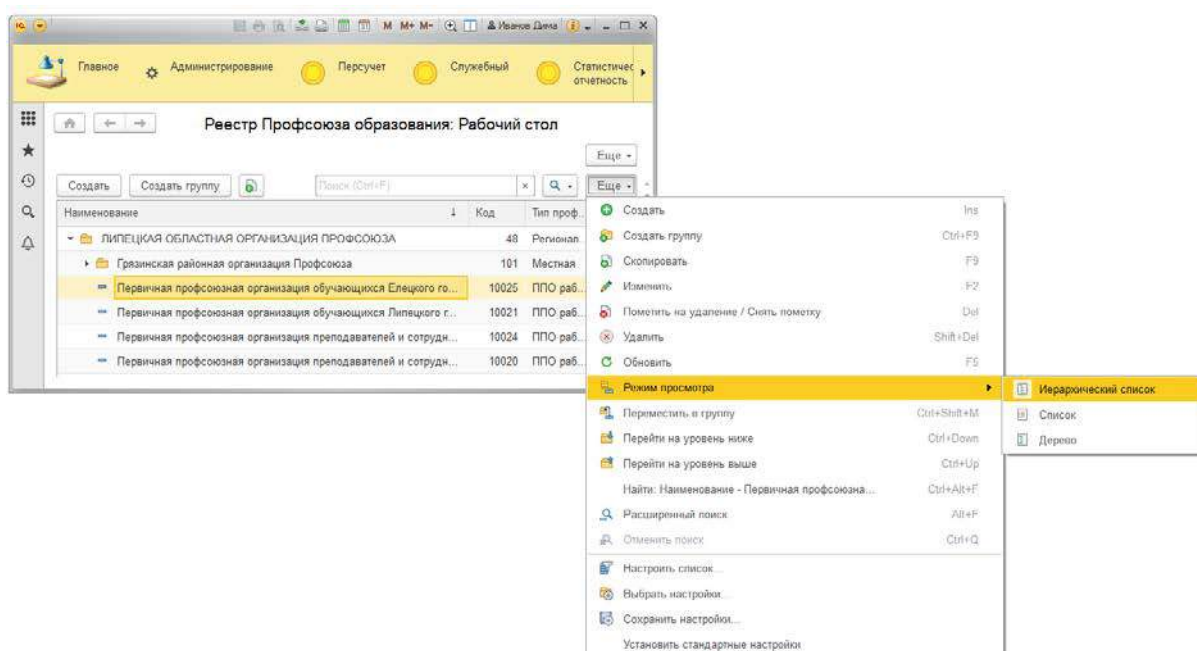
M M+ M- Иванов Дима

Главное Администрирование Персучет Служебный Статистичес отчетность

Реестр Профсоюза образования: Рабочий стол

Еще

Создать Создать группу Поиск (Ctrl+F) × Еще

| Наименование | Код | Тип проф... |
|---|---|---|
| ЛИПЕЦКАЯ ОБЛАСТНАЯ ОРГАНИЗАЦИЯ ПРОФСОЮЗА | 48 | Региона... |
| Грязинская районная организация Профсоюза | 101 | Местная |
| Первичная профсоюзная организация обучающихся Елецкого го... | 10025 | ППО раб... |
| Первичная профсоюзная организация обучающихся Липецкого г... | 10021 | ППО раб... |
| Первичная профсоюзная организация преподавателей и сотрудн... | 10024 | ППО раб... |
| Первичная профсоюзная организация преподавателей и сотрудн... | 10020 | ППО раб... |

Создать Ins
Создать группу Ctrl+F9
Скопировать F9
Изменить F2
Пометить на удаление / Снять пометку Del
Удалить Shift+Del
Обновить F5
Режим просмотра
Переместить в группу Ctrl+Shift+M
Перейти на уровень ниже Ctrl+Down
Перейти на уровень выше Ctrl+Up
Найти: Наименование - Первичная профсоюзна... Ctrl+Alt+F
Расширенный поиск Alt+F
Отменить поиск Ctrl+Q
Настроить список...
Выбрать настройки...
Сохранить настройки...
Установить стандартные настройки

Иерархический список
Список
Дерево